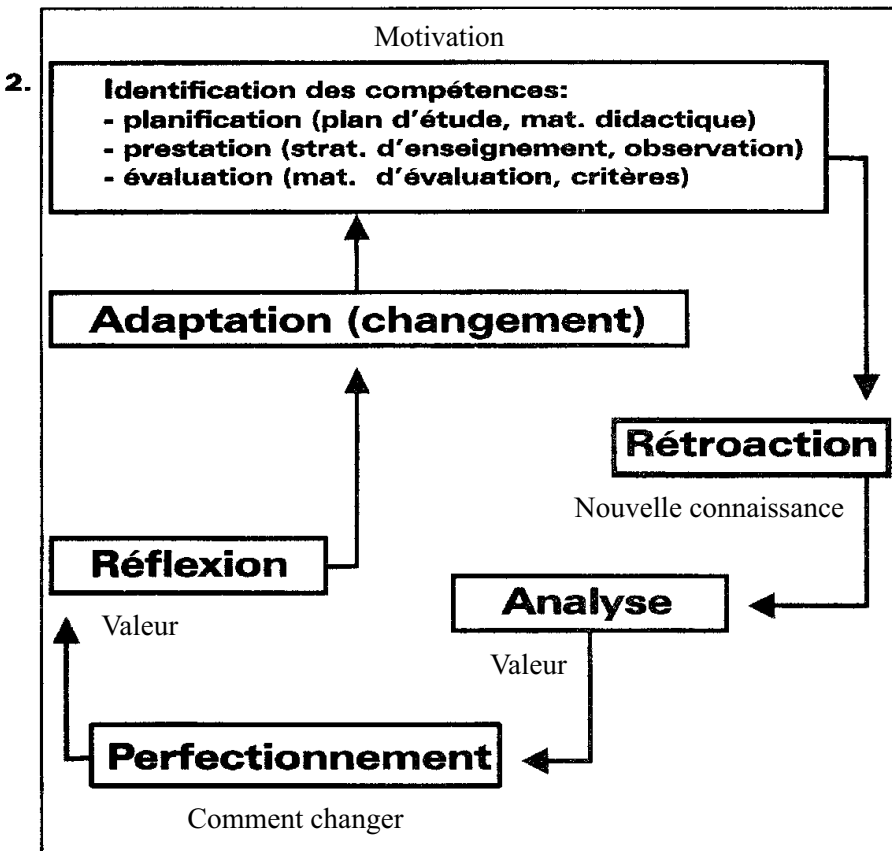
Motivation

2.

Identification des compétences:
- planification (plan d'étude, mat. didactique)
- prestation (strat. d'enseignement, observation)
- évaluation (mat. d'évaluation, critères)

Adaptation (changement)

Rétroaction

Nouvelle connaissance

Réflexion

Valeur

Analyse

Valeur

Perfectionnement

Comment changer